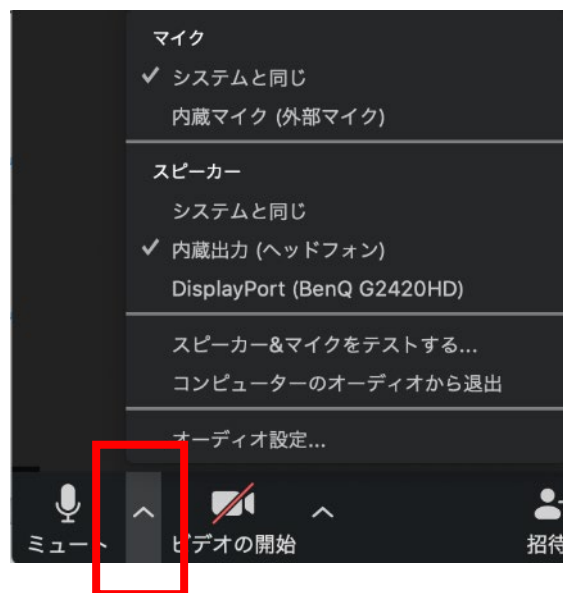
マイク
✓ システムと同じ
内蔵マイク (外部マイク)

スピーカー
システムと同じ
✓ 内蔵出力 (ヘッドフォン)
DisplayPort (BenQ G2420HD)

スピーカー&マイクをテストする...
コンピューターのオーディオから退出

オーディオ設定...

ミュート
ビデオの開始
招待